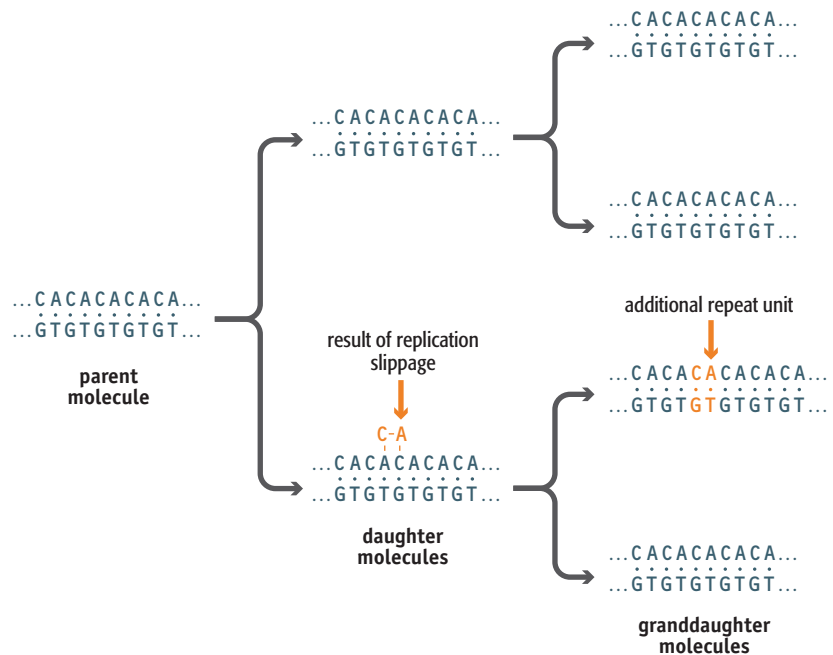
...CACACACACA...
...GTGTGTGTGT...

parent molecule

...CACACACACA...
...GTGTGTGTGT...

result of replication slippage

C-A

...CACACACACA...
...GTGTGTGTGT...

daughter molecules

...CACACACACA...
...GTGTGTGTGT...

...CACACACACA...
...GTGTGTGTGT...

additional repeat unit

...CACACACACACA...
...GTGTGTGTGTGT...

...CACACACACA...
...GTGTGTGTGT...

granddaughter molecules